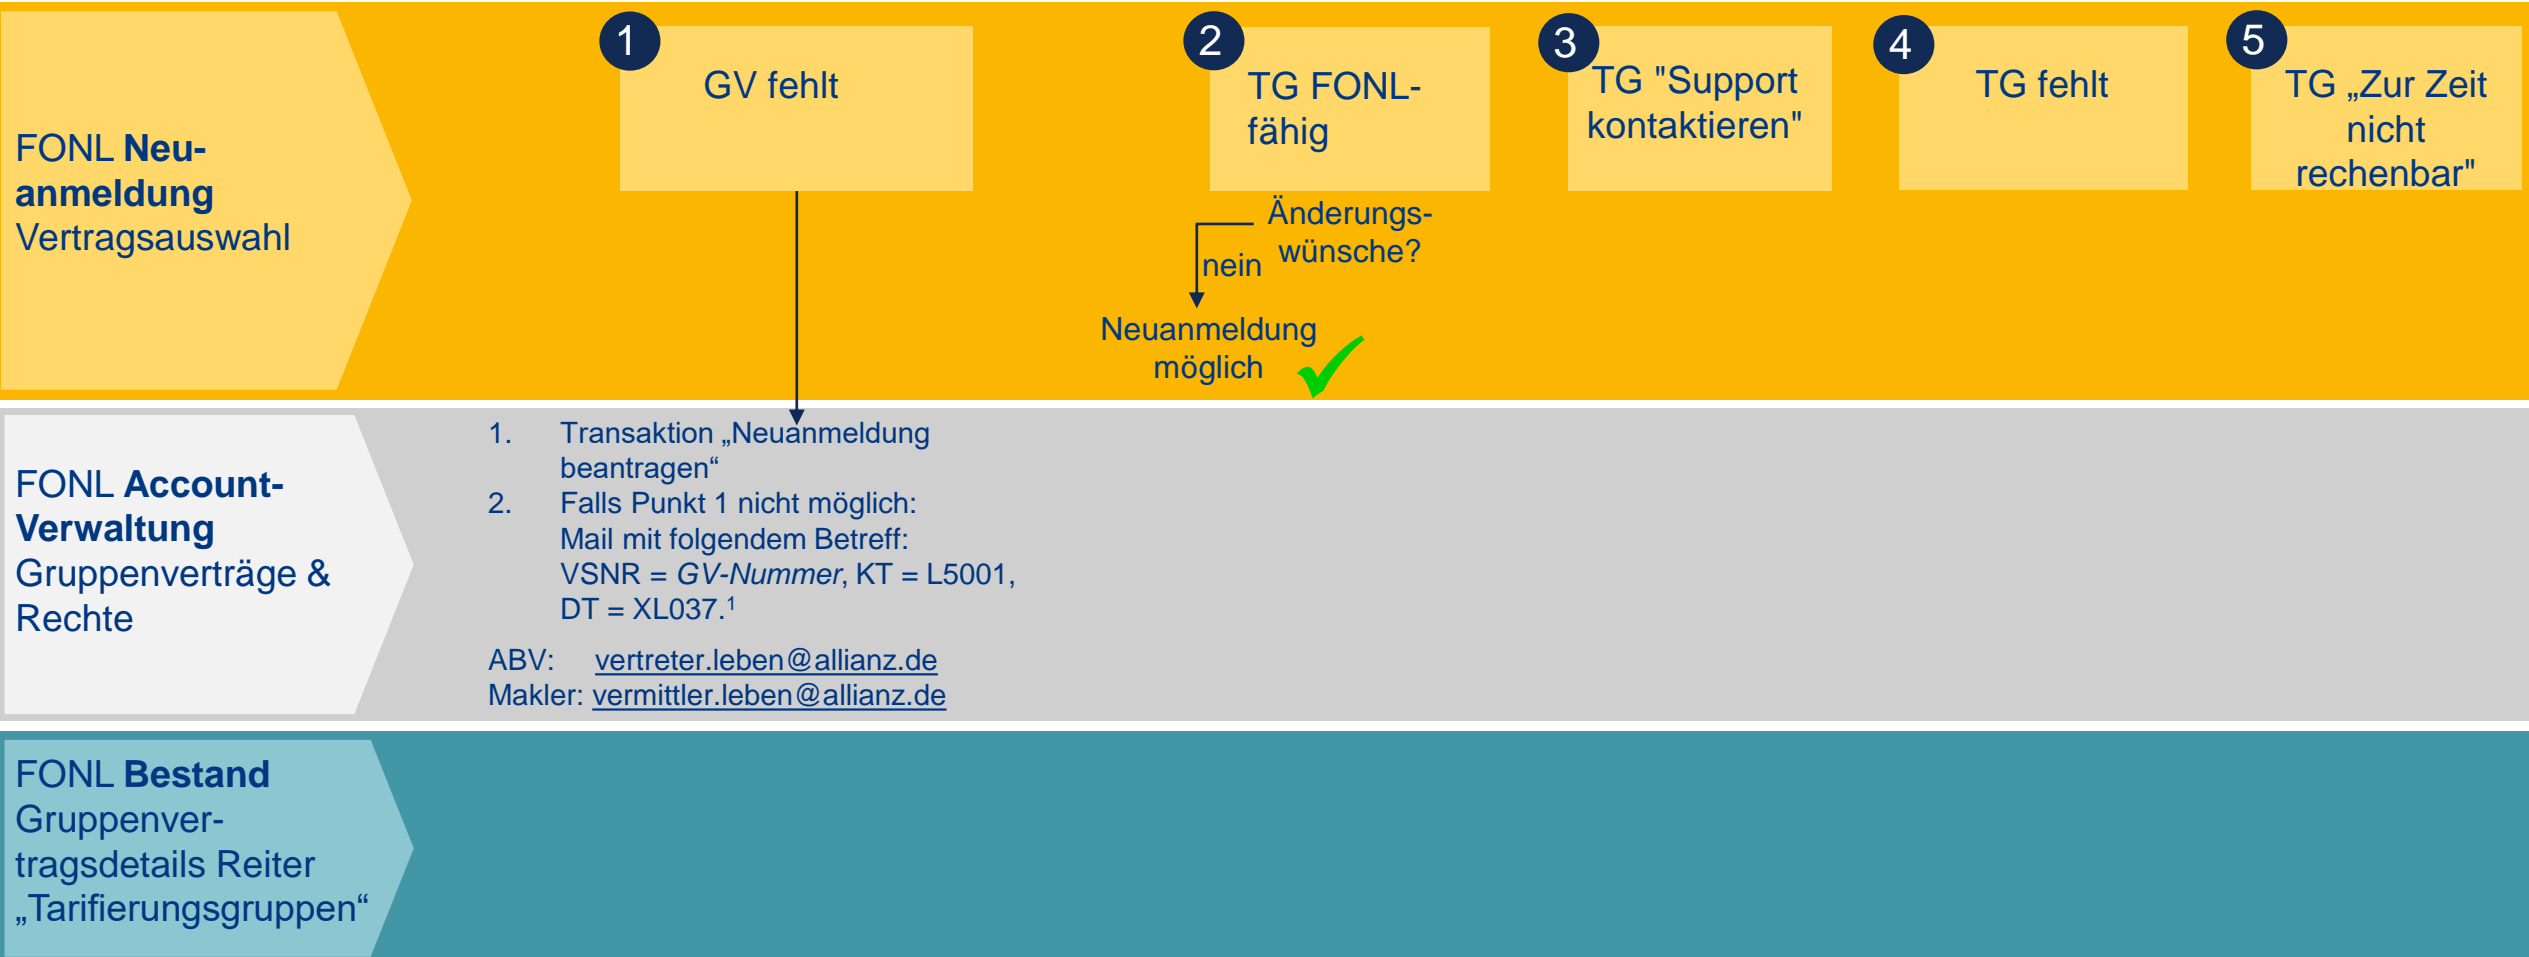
FONL **Neuanmeldung** Vertragsauswahl

1 GV fehlt

2 TG FONL-fähig

Änderungswünsche?

nein

Neuanmeldung möglich

3 TG "Support kontaktieren"

4 TG fehlt

5 TG „Zur Zeit nicht rechenbar"

FONL **Account-Verwaltung** Gruppenverträge & Rechte

1. Transaktion „Neuanmeldung beantragen“
2. Falls Punkt 1 nicht möglich: Mail mit folgendem Betreff: VSNR = *GV-Nummer*, KT = L5001, DT = XL037.$^1$

ABV: vertreter.leben@allianz.de
Makler: vermittler.leben@allianz.de

FONL **Bestand** Gruppenvertragsdetails Reiter „Tarifierungsgruppen“